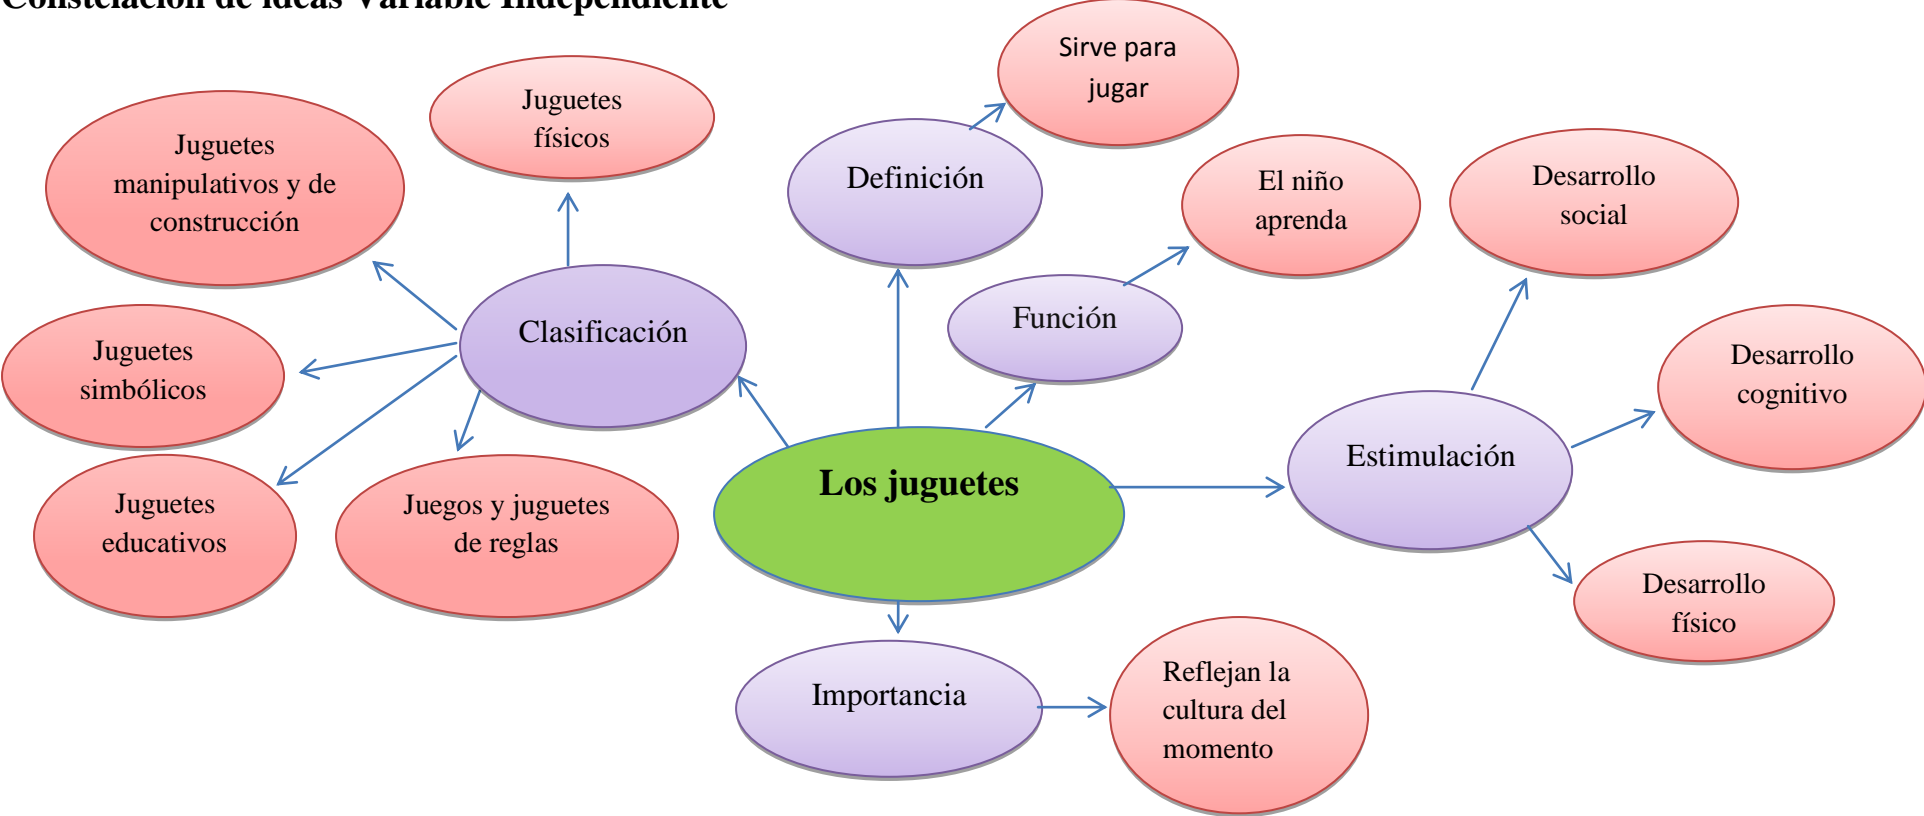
Constelación de ideas Variable Independiente

Los juguetes

Definición

Sirve para jugar

Función

El niño aprenda

Clasificación

Juguetes físicos

Juguetes manipulativos y de construcción

Juguetes simbólicos

Juguetes educativos

Juegos y juguetes de reglas

Estimulación

Desarrollo social

Desarrollo cognitivo

Desarrollo físico

Importancia

Reflejan la cultura del momento